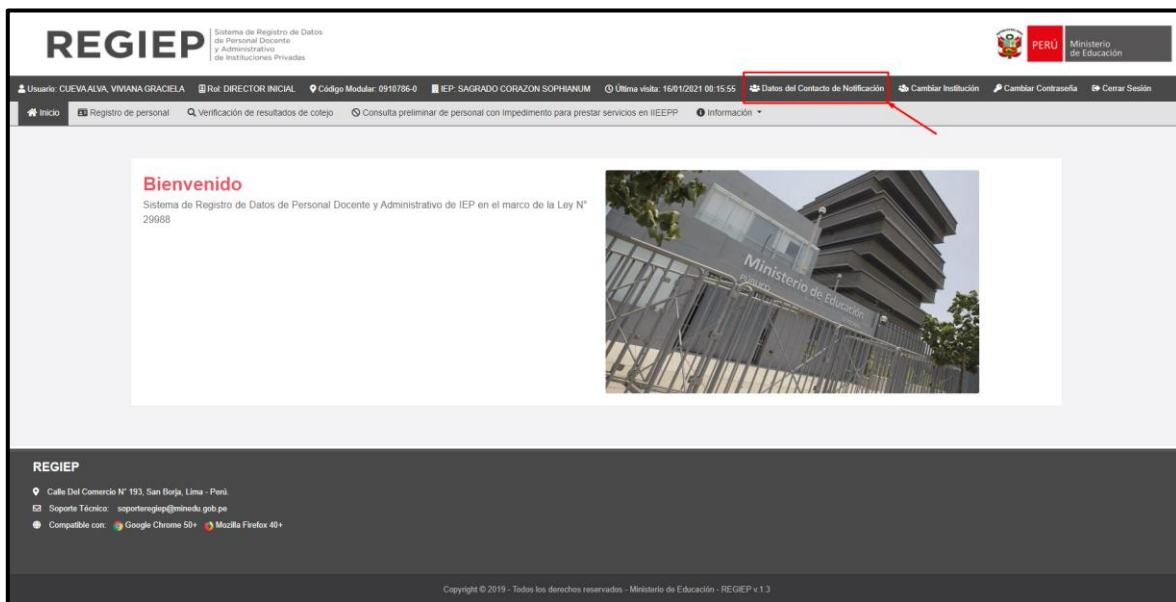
REGIEP Sistema de Registro de Datos de Personal Docente y Administrativo de Instituciones Privadas

PERÚ Ministerio de Educación

Usuario: CUEVA ALVA, VIVIANA GRACIELA Rol: DIRECTOR INICIAL Código Modular: 0910786-0 IEP: SAGRADO CORAZON SOPHIANUM Última visita: 16/01/2021 00:15:55 Datos del Contacto de Notificación Cambiar Institución Cambiar Contraseña Cerrar Sesión

Inicio Registro de personal Verificación de resultados de cotejo Consulta preliminar de personal con impedimento para prestar servicios en IIEEPP Información

Bienvenido

Sistema de Registro de Datos de Personal Docente y Administrativo de IEP en el marco de la Ley N° 29988

Ministerio de Educación

REGIEP

Calle Del Comercio N° 193, San Borja, Lima - Perú.

Soporte Técnico: soporteregiep@minedu.gob.pe

Compatible con: Google Chrome 50+ Mozilla Firefox 40+

Copyright © 2019 - Todos los derechos reservados - Ministerio de Educación - REGIEP v.1.3